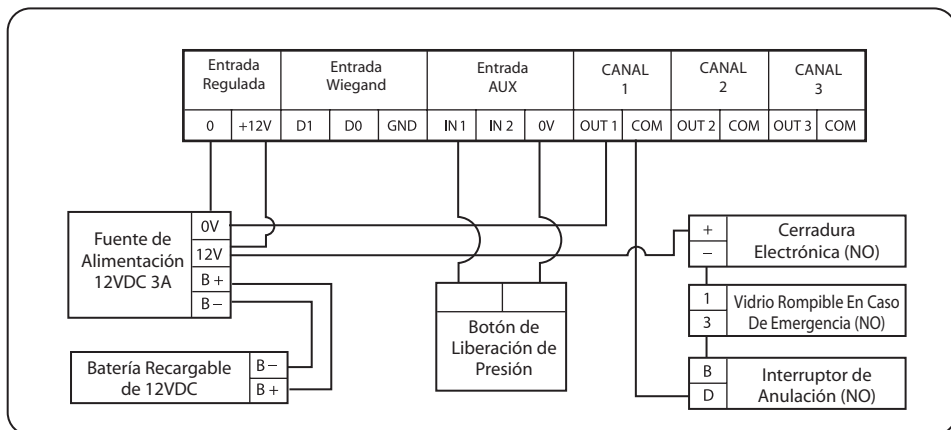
| Entrada Regulada | | Entrada Wiegand | | | Entrada AUX | | | CANAL 1 | | CANAL 2 | | CANAL 3 | |
|---|---|---|---|---|---|---|---|---|---|---|---|---|---|
| 0 | +12V | D1 | D0 | GND | IN 1 | IN 2 | 0V | OUT 1 | COM | OUT 2 | COM | OUT 3 | COM |

Fuente de Alimentación 12VDC 3A
0V
12V
B +
B –

Batería Recargable de 12VDC
B –
B +

Botón de Liberación de Presión

+
–
Cerradura Electrónica (NO)

1
3
Vidrio Rompible En Caso De Emergencia (NO)

B
D
Interruptor de Anulación (NO)